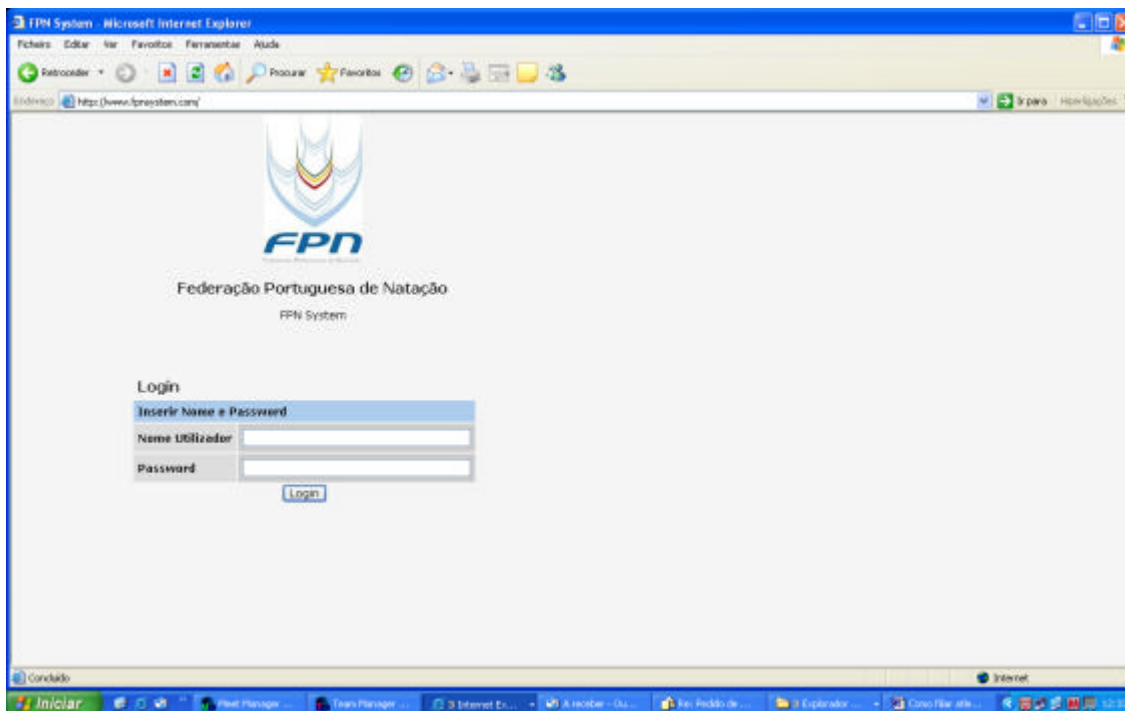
FPN System - Microsoft Internet Explorer

Ficheiro Editar Ver Favoritos Ferramentas Ajuda

Retroceder Procurar Favoritos

Endereço http://www.fpnsystem.com/

Ir para Hiperligações

FPN

Federação Portuguesa de Natação

FPN System

Login

| Inserir Nome e Password | |
|---|---|
| Nome Utilizador | |
| Password | |

Login

Concluído

Internet

Iniciar Meet Manager ... Team Manager ... 3 Internet Ex... A receber - Ou... Re: Pedido de ... 3 Explorador ... Como filiar atle...